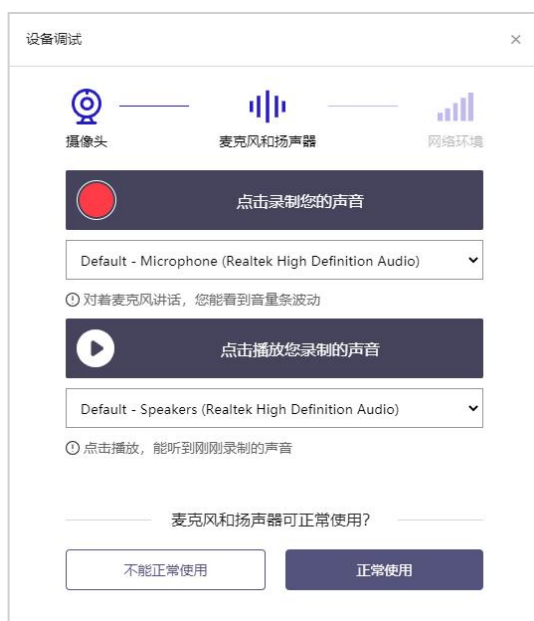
设备调试

×

摄像头

麦克风和扬声器

网络环境

点击录制您的声音

Default - Microphone (Realtek High Definition Audio)

ⓘ 对着麦克风讲话，您能看到音量条波动

点击播放您录制的声音

Default - Speakers (Realtek High Definition Audio)

ⓘ 点击播放，能听到刚刚录制的声音

麦克风和扬声器可正常使用?

不能正常使用

正常使用